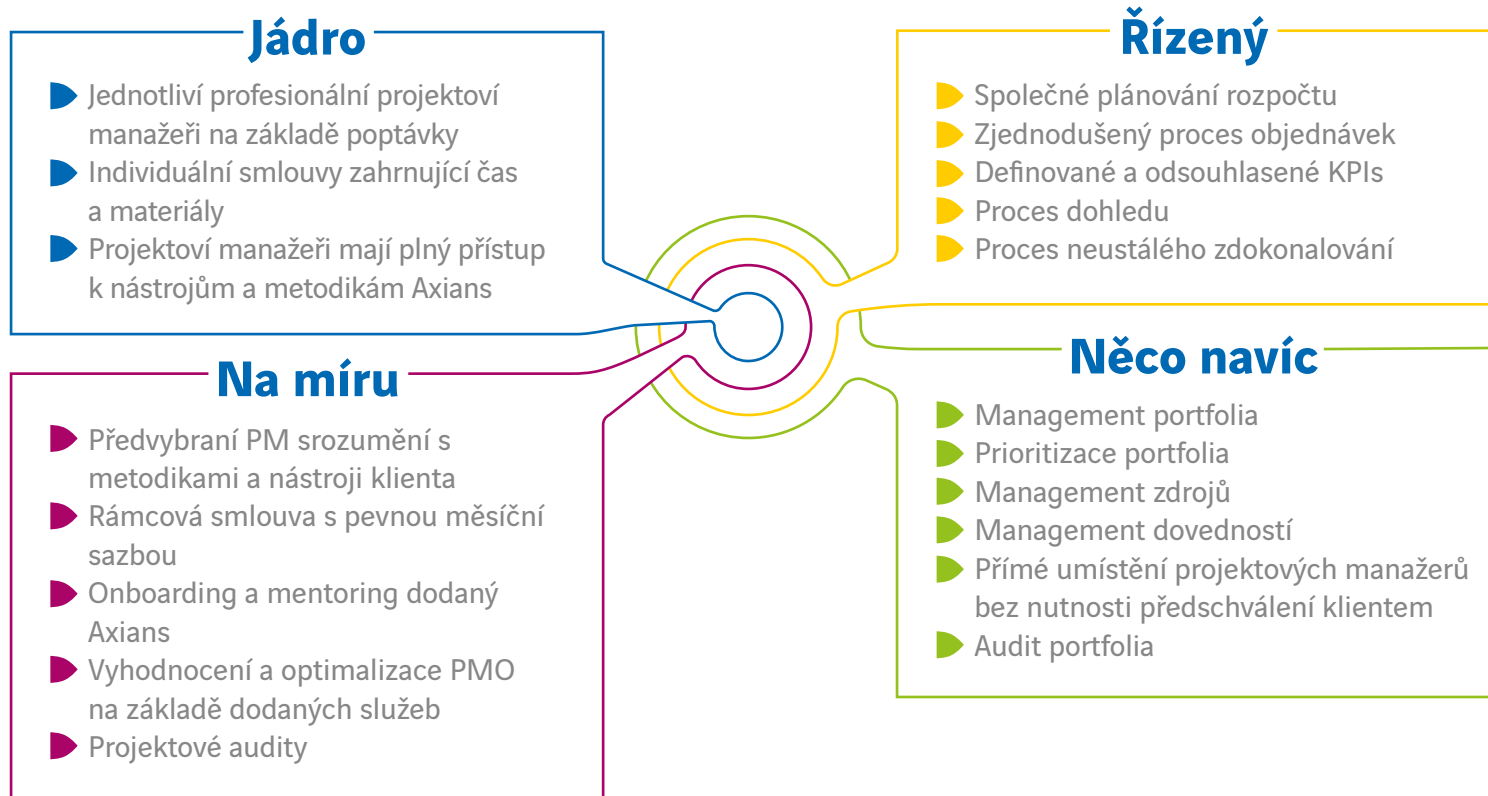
Jádro

Jednotliví profesionální projektoví manažeři na základě poptávky
Individuální smlouvy zahrnující čas a materiály
Projektoví manažeři mají plný přístup k nástrojům a metodikám Axians

Řízený

Společné plánování rozpočtu
Zjednodušený proces objednávek
Definované a odsouhlasené KPIs
Proces dohledu
Proces neustálého zdokonalování

Na míru

Předvybraní PM srozumění s metodikami a nástroji klienta
Rámcová smlouva s pevnou měsíční sazbou
Onboarding a mentoring dodaný Axians
Vyhodnocení a optimalizace PMO na základě dodaných služeb
Projektové audity

Něco navíc

Management portfolia
Prioritizace portfolia
Management zdrojů
Management dovedností
Přímé umístění projektových manažerů bez nutnosti předschválení klientem
Audit portfolia